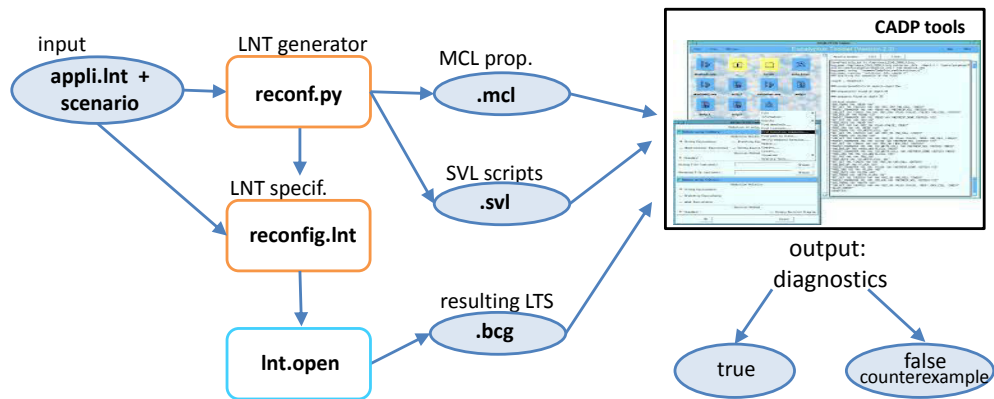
input

appli.lnt + scenario

LNT generator

reconf.py

MCL prop.

.mcl

SVL scripts

.svl

LNT specif.

reconfig.lnt

lnt.open

resulting LTS

.bcg

CADP tools

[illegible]

output: diagnostics

true

false counterexample